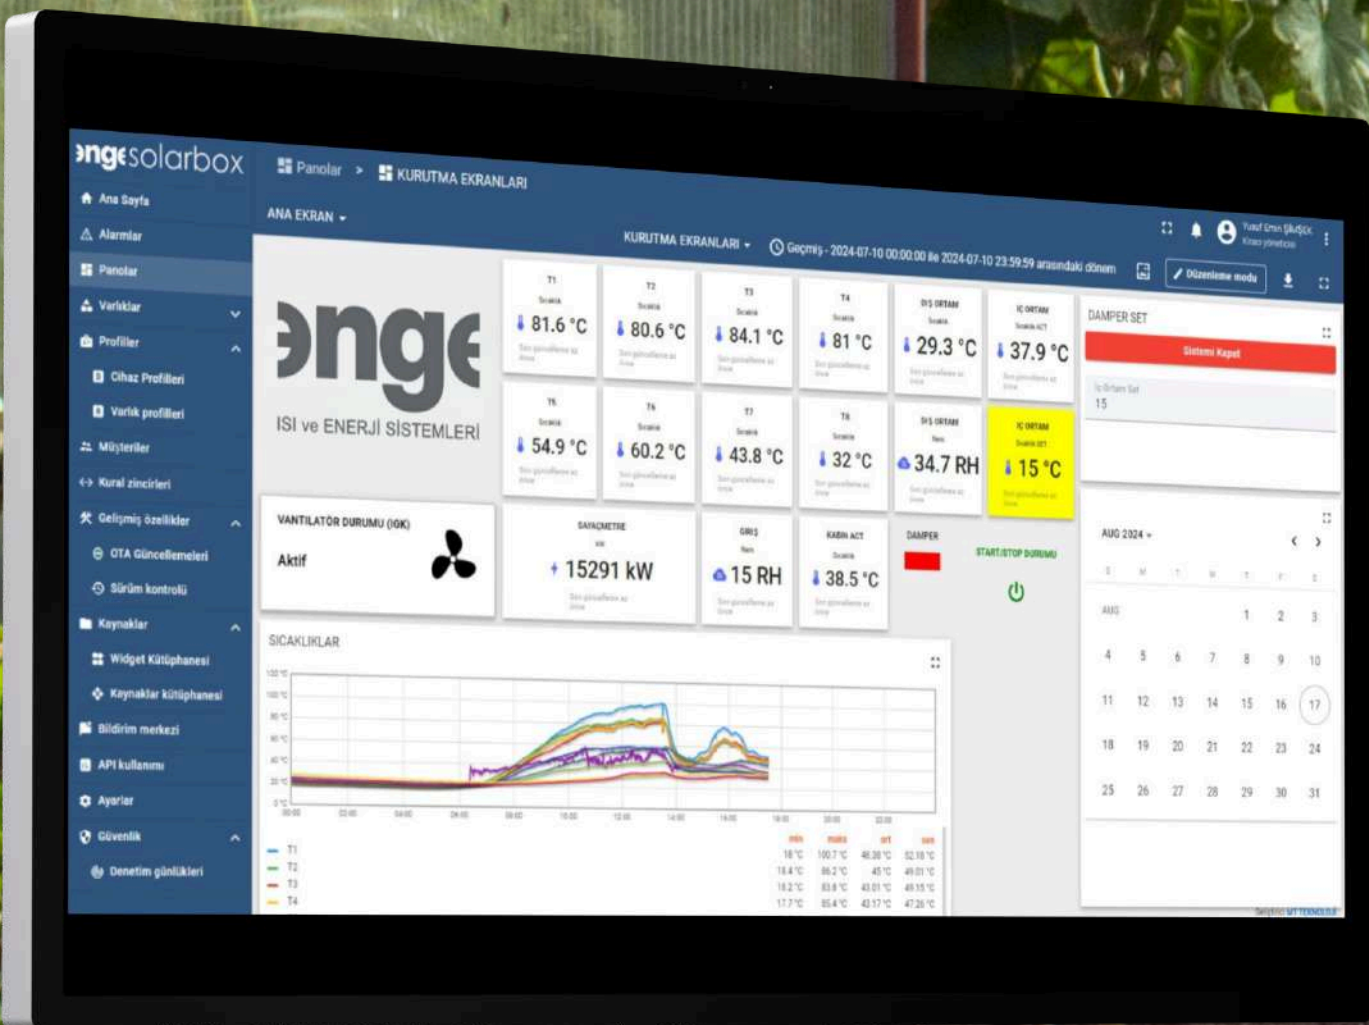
engesolarbox

Ana Sayfa
Alarmlar
Panolar
Varlıklar
Profiller
Cihaz Profilleri
Varlık profilleri
Müşteriler
Kural zincirleri
Gelişmiş özellikler
OTA Güncellemeleri
Sürüm kontrolü
Kaynaklar
Widget Kütüphanesi
Kaynaklar kütüphanesi
Bildirim merkezi
API kullanımı
Ayarlar
Güvenlik
Denetim günlükleri

Panolar > KURUTMA EKRANLARI

ANA EKRAN

KURUTMA EKRANLARI
Geçmiş - 2024-07-10 00:00:00 ile 2024-07-10 23:59:59 arasındaki dönem
Düzenleme modu

Yusuf Emin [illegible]
Kiracı yönetici

enge
ISI ve ENERJİ SİSTEMLERİ

T1 Sıcaklık 81.6 °C
T2 Sıcaklık 80.6 °C
T3 Sıcaklık 84.1 °C
T4 Sıcaklık 81 °C
DIŞ ORTAM Sıcaklık 29.3 °C
İÇ ORTAM Sıcaklık ACT 37.9 °C
T5 Sıcaklık 54.9 °C
T6 Sıcaklık 60.2 °C
T7 Sıcaklık 43.8 °C
T8 Sıcaklık 32 °C
DIŞ ORTAM Nem 34.7 RH
İÇ ORTAM Sıcaklık SET 15 °C

DAMPER SET
Sistemi Kapat
İç Ortam Set
15

VANTILATÖR DURUMU (IGK)
Aktif

SAYAÇMETRE
kW
15291 kW

GİRİŞ
Nem
15 RH

KABİN ACT
Sıcaklık
38.5 °C

DAMPER

START/STOP DURUMU

SICAKLIKLAR

100 °C
80 °C
60 °C
40 °C
20 °C
0 °C

| | min | maks | ort | son |
|---|---|---|---|---|
| T1 | 18 °C | 100.7 °C | 46.38 °C | 52.18 °C |
| T2 | 18.4 °C | 86.2 °C | 45 °C | 49.01 °C |
| T3 | 18.2 °C | 83.8 °C | 43.01 °C | 49.15 °C |
| T4 | 17.7 °C | 85.4 °C | 43.17 °C | 47.26 °C |

AUG 2024
S M T W T F S
AUG 1 2 3
4 5 6 7 8 9 10
11 12 13 14 15 16 17
18 19 20 21 22 23 24
25 26 27 28 29 30 31

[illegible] MT TEKNOLOJİ